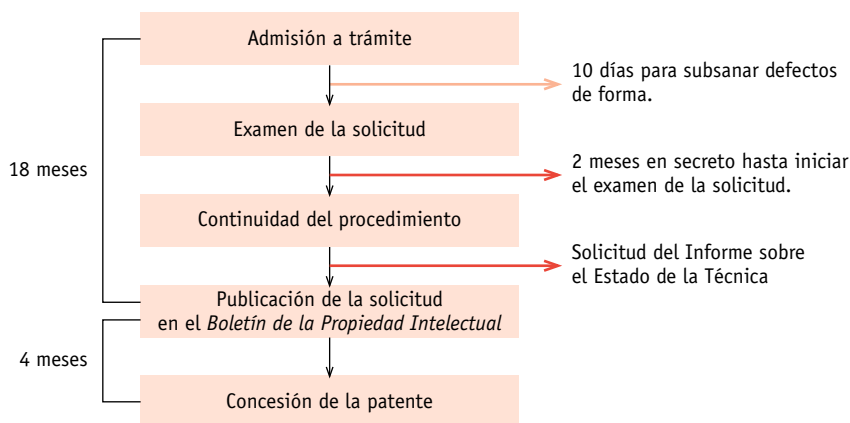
Admisión a trámite

10 días para subsanar defectos de forma.

Examen de la solicitud

18 meses

2 meses en secreto hasta iniciar el examen de la solicitud.

Continuidad del procedimiento

Solicitud del Informe sobre el Estado de la Técnica

Publicación de la solicitud en el *Boletín de la Propiedad Intelectual*

4 meses

Concesión de la patente